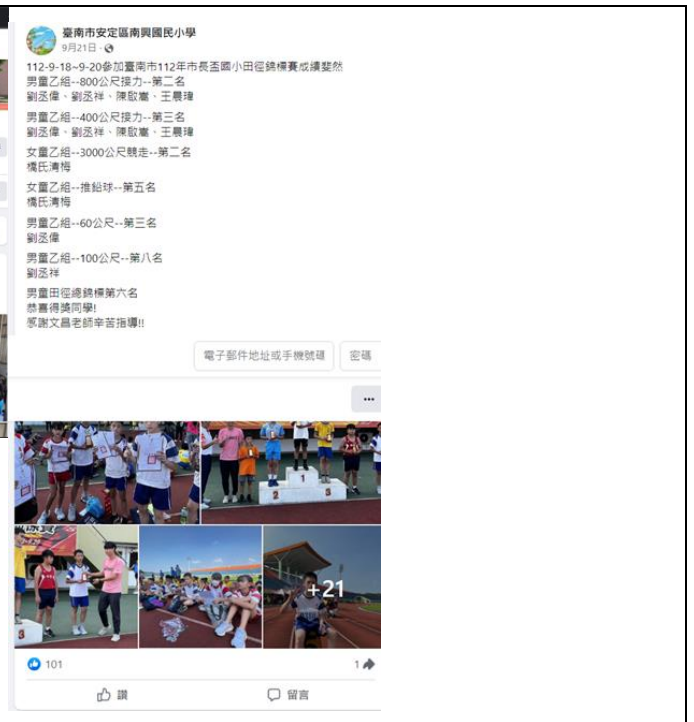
臺南市安定區南興國民小學
9月21日 ·

112-9-18~9-20參加臺南市112年市長盃國小田徑錦標賽成績斐然
男童乙組--800公尺接力--第二名
劉丞偉、劉丞祥、陳啟嵐、王晨瑋

男童乙組--400公尺接力--第三名
劉丞偉、劉丞祥、陳啟嵐、王晨瑋

女童乙組--3000公尺競走--第二名
橋氏清梅

女童乙組--推鉛球--第五名
橋氏清梅

男童乙組--60公尺--第三名
劉丞偉

男童乙組--100公尺--第八名
劉丞祥

男童田徑總錦標第六名
恭喜得獎同學!
感謝文昌老師辛苦指導!!

電子郵件地址或手機號碼
密碼

...

+21

101
1

讚
留言